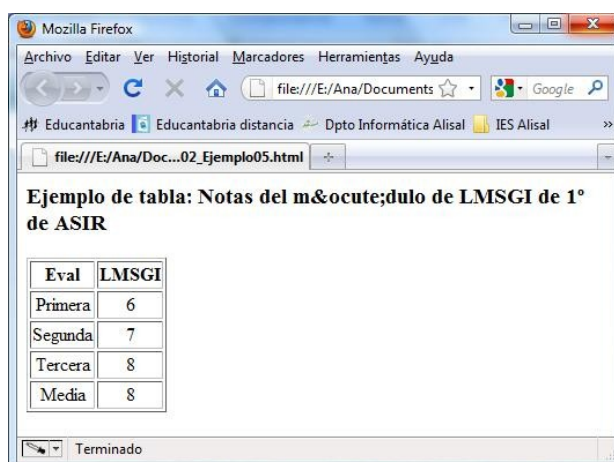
Mozilla Firefox

Archivo Editar Ver Historial Marcadores Herramientas Ayuda

file:///E:/Ana/Documents

Google

Educantabria Educantabria distancia Dpto Informática Alisal IES Alisal

file:///E:/Ana/Doc...02_Ejemplo05.html

Ejemplo de tabla: Notas del m&ocute;dulo de LMSGI de 1º de ASIR

| Eval | LMSGI |
|---|---|
| Primera | 6 |
| Segunda | 7 |
| Tercera | 8 |
| Media | 8 |

Terminado